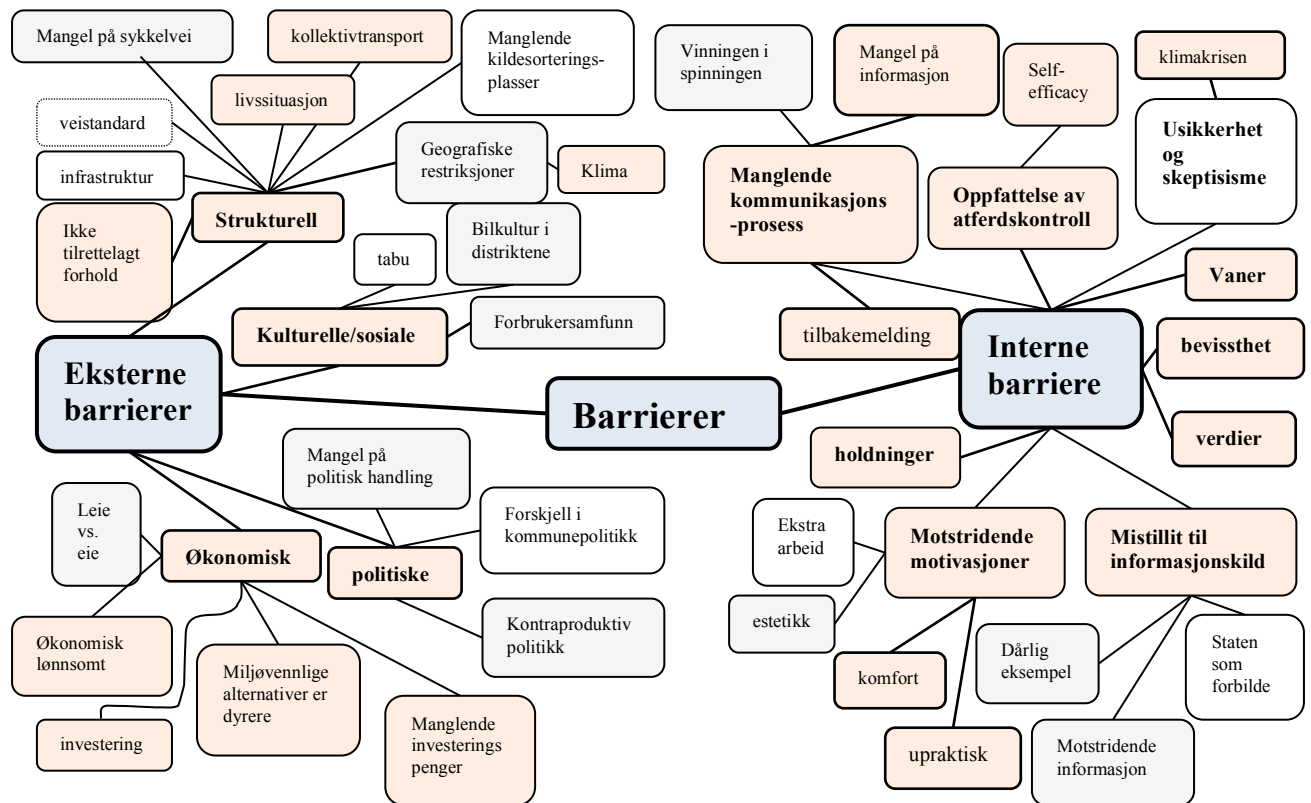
Mangel på sykkelvei

kollektivtransport

Manglende kildesorteringsplasser

livssituasjon

veistandard

infrastruktur

Geografiske restriksjoner

Klima

Strukturell

Ikke tilrettelagt forhold

tabu

Bilkultur i distriktene

Kulturelle/sosiale

Forbrukersamfunn

Eksterne barrierer

Barrierer

Mangel på politisk handling

Leie vs. eie

Økonomisk

politiske

Forskjell i kommunepolitikk

Kontraproduktiv politikk

Økonomisk lønnsomt

Miljøvennlige alternativer er dyrere

investering

Manglende investerings penger

Vinningen i spinningen

Mangel på informasjon

Self-efficacy

klimakrisen

Usikkerhet og skeptisisme

Manglende kommunikasjons -prosess

Oppfattelse av atferdskontroll

Vaner

tilbakemelding

Interne barriere

bevissthet

holdninger

verdier

Ekstra arbeid

Motstridende motivasjoner

Mistillit til informasjonskild

estetikk

Dårlig eksempel

Staten som forbilde

komfort

upraktisk

Motstridende informasjon